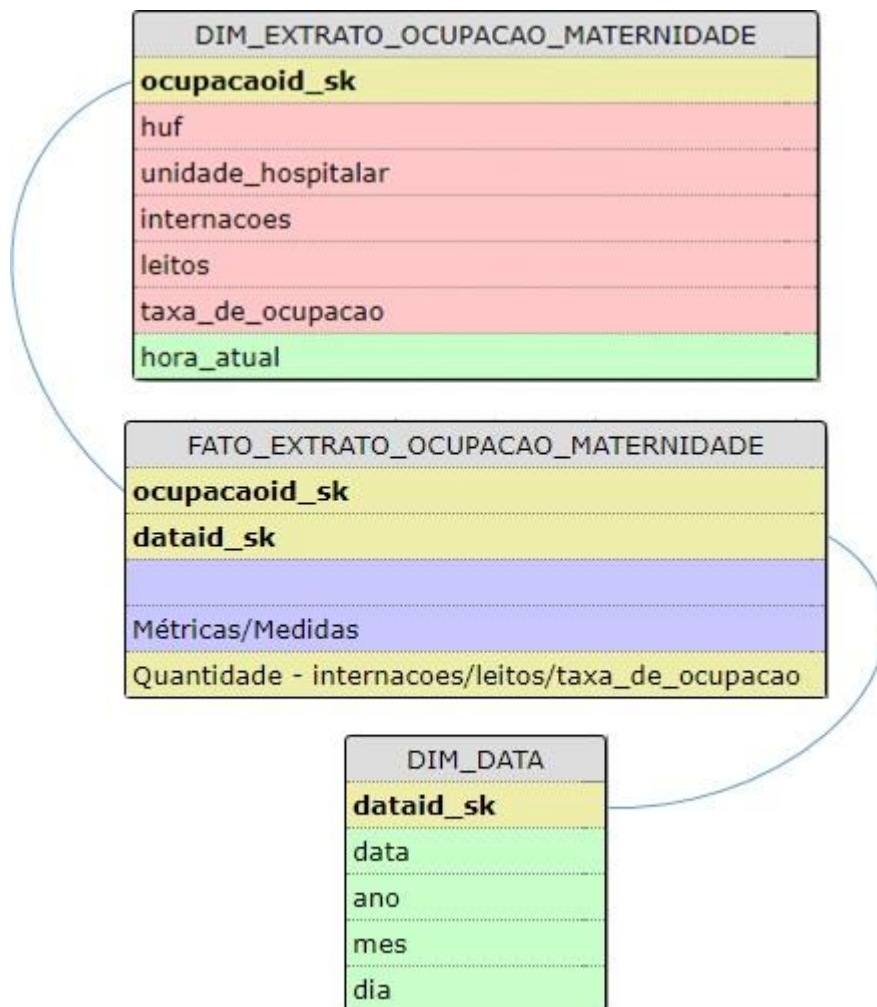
DIM_EXTRATO_OCUPACAO_MATERNIDADE
ocupacaoid_sk
huf
unidade_hospitalar
internacoes
leitos
taxa_de_ocupacao
hora_atual

FATO_EXTRATO_OCUPACAO_MATERNIDADE
ocupacaoid_sk
dataid_sk
Métricas/Medidas
Quantidade - internacoes/leitos/taxa_de_ocupacao

DIM_DATA
dataid_sk
data
ano
mes
dia